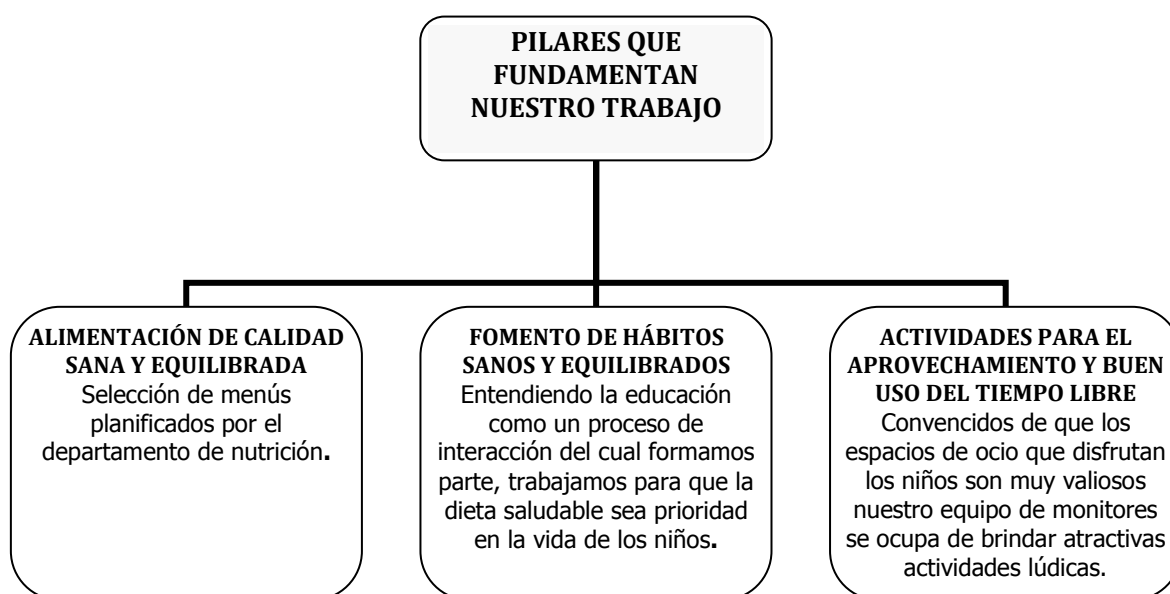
PILARES QUE FUNDAMENTAN NUESTRO TRABAJO

ALIMENTACIÓN DE CALIDAD SANA Y EQUILIBRADA
Selección de menús planificados por el departamento de nutrición.

FOMENTO DE HÁBITOS SANOS Y EQUILIBRADOS
Entendiendo la educación como un proceso de interacción del cual formamos parte, trabajamos para que la dieta saludable sea prioridad en la vida de los niños.

ACTIVIDADES PARA EL APROVECHAMIENTO Y BUEN USO DEL TIEMPO LIBRE
Convencidos de que los espacios de ocio que disfrutan los niños son muy valiosos nuestro equipo de monitores se ocupa de brindar atractivas actividades lúdicas.